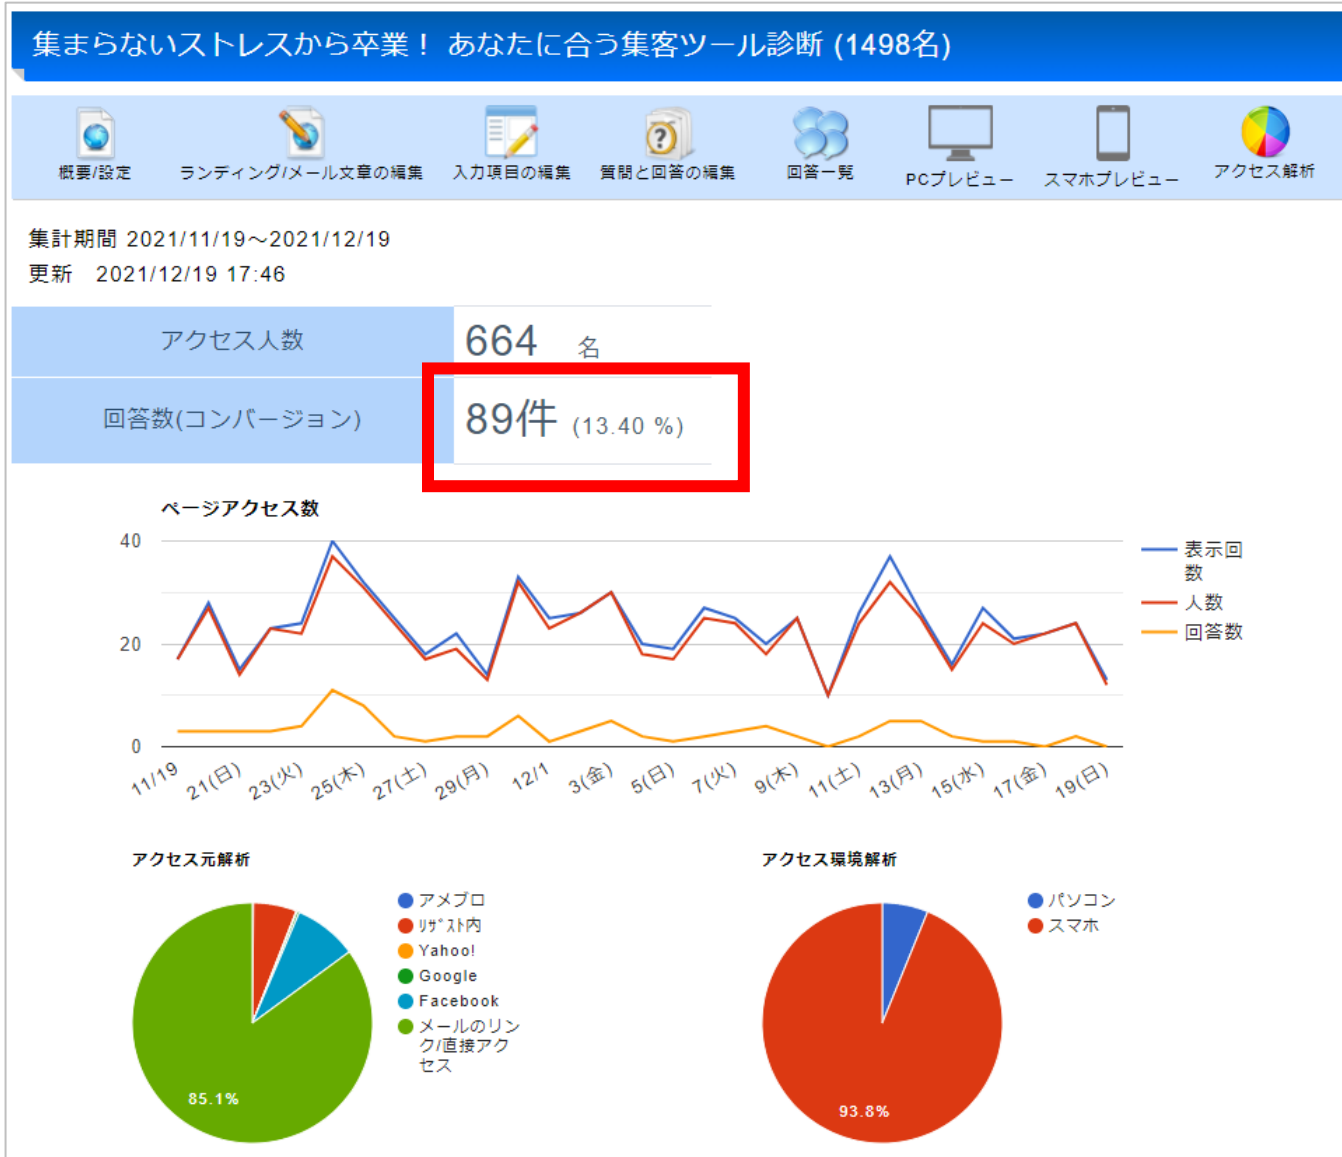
集まらないストレスから卒業！ あなたに合う集客ツール診断 (1498名)

概要/設定 ランディング/メール文章の編集 入力項目の編集 質問と回答の編集 回答一覧 PCプレビュー スマホプレビュー アクセス解析

集計期間 2021/11/19～2021/12/19
更新 2021/12/19 17:46

| アクセス人数 | 664 名 |
|---|---|
| 回答数(コンバージョン) | 89件 (13.40 %) |

ページアクセス数

40
20
0

11/19 21(日) 23(火) 25(木) 27(土) 29(月) 12/1 3(金) 5(日) 7(火) 9(木) 11(土) 13(月) 15(水) 17(金) 19(日)

表示回数
人数
回答数

アクセス元解析

アメプロ
ﾘｻﾞｽﾄ内
Yahoo!
Google
Facebook
メールのリンク/直接アクセス

85.1%

アクセス環境解析

パソコン
スマホ

93.8%